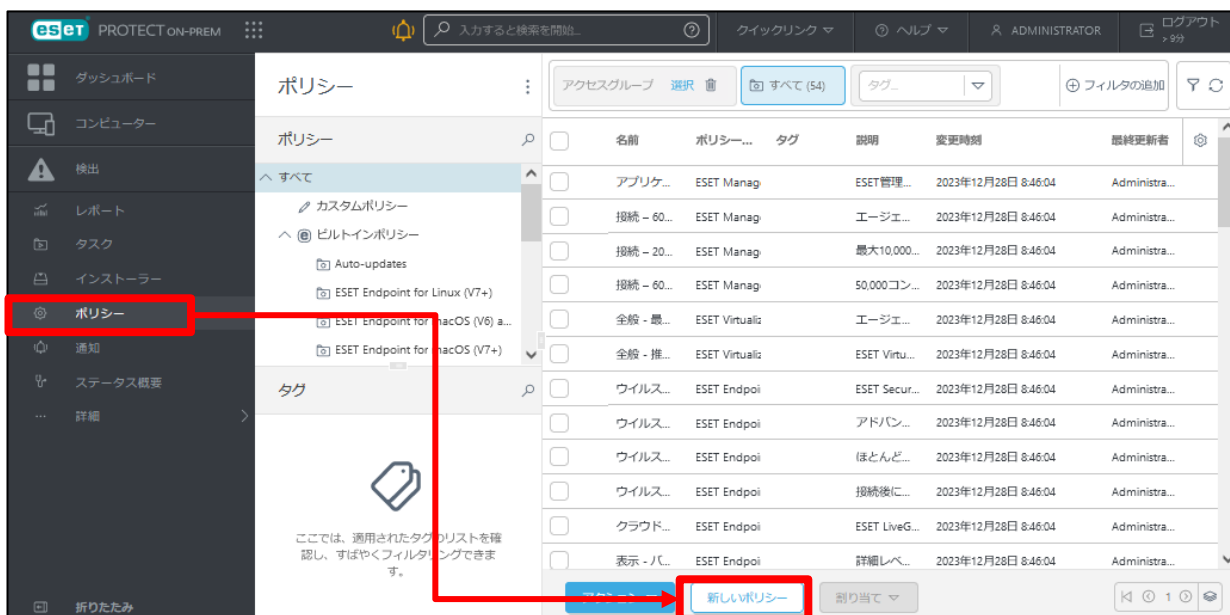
eset PROTECT ON-PREM
入力すると検索を開始...
クイックリンク
ヘルプ
ADMINISTRATOR
ログアウト
> 9分

ダッシュボード
コンピューター
検出
レポート
タスク
インストーラー
ポリシー
通知
ステータス概要
詳細
折りたたみ

ポリシー
ポリシー
すべて
カスタムポリシー
ビルトインポリシー
Auto-updates
ESET Endpoint for Linux (V7+)
ESET Endpoint for macOS (V6) a...
ESET Endpoint for macOS (V7+)

タグ
ここでは、適用されたタグのリストを確認し、すばやくフィルタリングできます。

アクセスグループ 選択
すべて (54)
タグ...
フィルタの追加

| | 名前 | ポリシー... | タグ | 説明 | 変更時刻 | 最終更新者 |
|---|---|---|---|---|---|---|
| | アプリケ... | ESET Manag | | ESET管理... | 2023年12月28日 8:46:04 | Administra... |
| | 接続 – 60... | ESET Manag | | エージェ... | 2023年12月28日 8:46:04 | Administra... |
| | 接続 – 20... | ESET Manag | | 最大10,000... | 2023年12月28日 8:46:04 | Administra... |
| | 接続 – 60... | ESET Manag | | 50,000コン... | 2023年12月28日 8:46:04 | Administra... |
| | 全般 - 最... | ESET Virtualiz | | エージェ... | 2023年12月28日 8:46:04 | Administra... |
| | 全般 - 推... | ESET Virtualiz | | ESET Virtu... | 2023年12月28日 8:46:04 | Administra... |
| | ウイルス... | ESET Endpoi | | ESET Secur... | 2023年12月28日 8:46:04 | Administra... |
| | ウイルス... | ESET Endpoi | | アドバン... | 2023年12月28日 8:46:04 | Administra... |
| | ウイルス... | ESET Endpoi | | ほとんど... | 2023年12月28日 8:46:04 | Administra... |
| | ウイルス... | ESET Endpoi | | 接続後に... | 2023年12月28日 8:46:04 | Administra... |
| | クラウド... | ESET Endpoi | | ESET LiveG... | 2023年12月28日 8:46:04 | Administra... |
| | 表示 - バ... | ESET Endpoi | | 詳細レベ... | 2023年12月28日 8:46:04 | Administra... |

アクション
新しいポリシー
割り当て
1